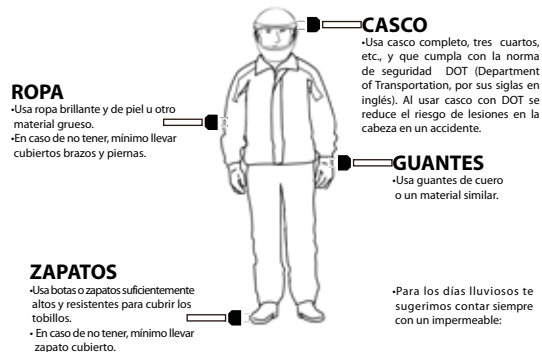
CASCO
•Usa casco completo, tres cuartos, etc., y que cumpla con la norma de seguridad DOT (Department of Transportation, por sus siglas en inglés). Al usar casco con DOT se reduce el riesgo de lesiones en la cabeza en un accidente.

ROPA
•Usa ropa brillante y de piel u otro material grueso.
•En caso de no tener, mínimo llevar cubiertos brazos y piernas.

GUANTES
•Usa guantes de cuero o un material similar.

ZAPATOS
•Usa botas o zapatos suficientemente altos y resistentes para cubrir los tobillos.
• En caso de no tener, mínimo llevar zapato cubierto.

•Para los días lluviosos te sugerimos contar siempre con un impermeable: